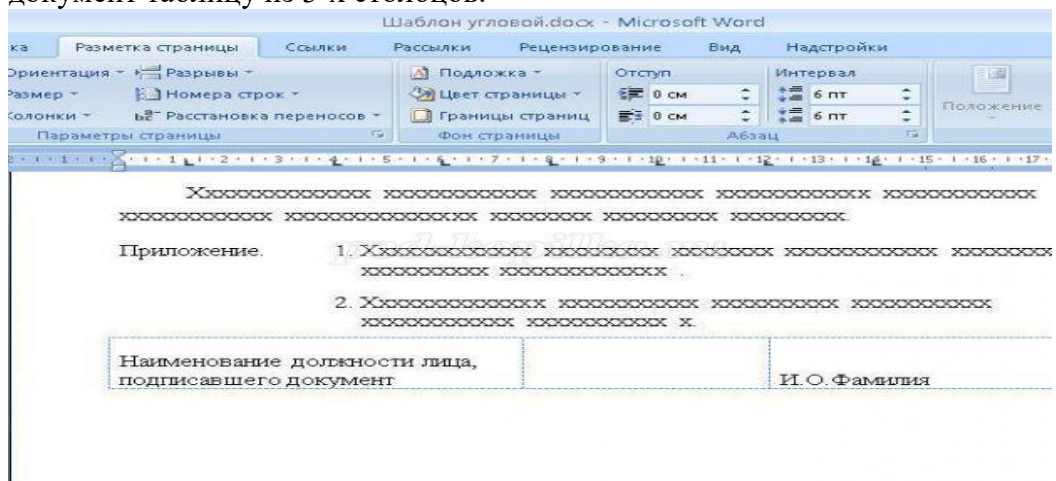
документ таблицу из 3-х столбцов.

Шаблон угловой.docx - Microsoft Word

ка | Разметка страницы | Ссылки | Рассылки | Рецензирование | Вид | Надстройки

Ориентация · Разрывы · Размер · Номера строк · Колонки · Расстановка переносов · Параметры страницы

Подложка · Цвет страницы · Границы страниц · Фон страницы

Отступ 0 см 0 см

Интервал 6 пт 6 пт

Абзац

Положение

Хххххххххххх ххххххххххх ххххххххххх ххххххххххх ххххххххххх ххххххххххх хххххххххххх ххххххх хххххххх хххххххх.

Приложение. 1. Хххххххххххх хххххххх ххххххх ххххххххххх ххххххх ххххххххх хххххххххххх .

2. Хххххххххххх ххххххххххх ххххххххх ххххххххххх ххххххххххх хххххххххх х.

| Наименование должности лица, подписавшего документ | | И.О.Фамилия |
|---|---|---|